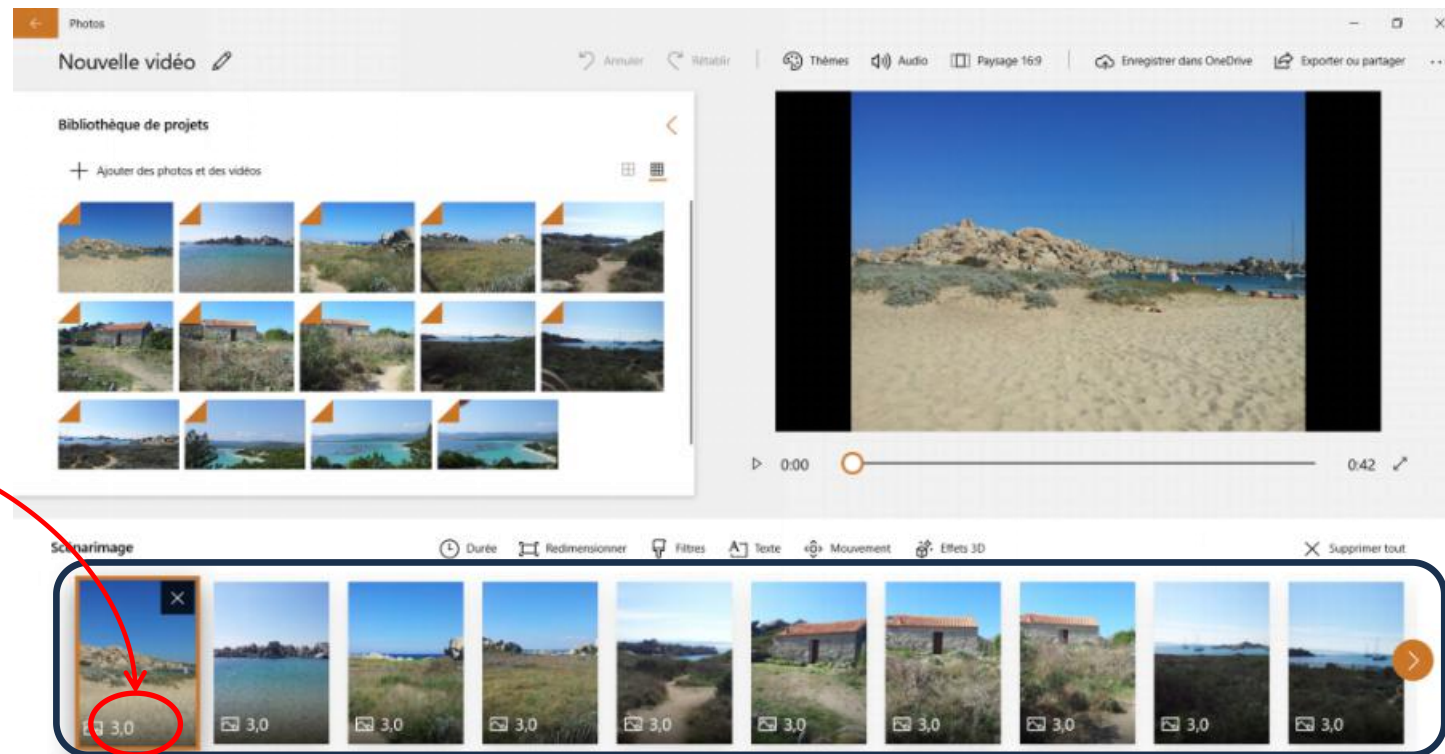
Photos

Nouvelle vidéo

Annuler Rétablir Thèmes Audio Paysage 16:9 Enregistrer dans OneDrive Exporter ou partager ...

Bibliothèque de projets

Ajouter des photos et des vidéos

0:00 0:42

Scénarimage

Durée Redimensionner Filtres Texte Mouvement Effets 3D Supprimer tout

3,0 3,0 3,0 3,0 3,0 3,0 3,0 3,0 3,0 3,0